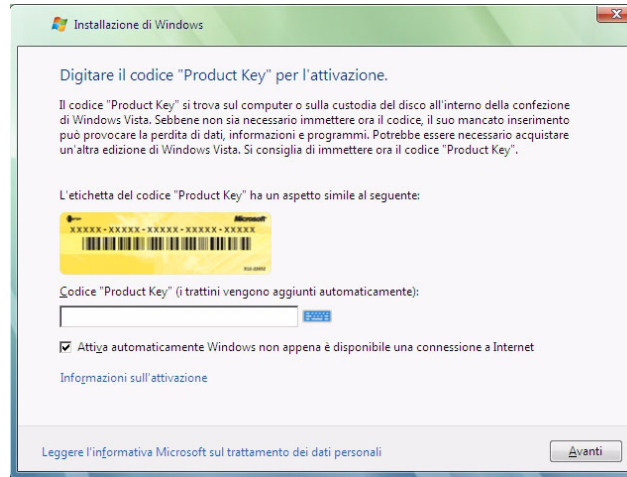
Installazione di Windows

Digitare il codice "Product Key" per l'attivazione.

Il codice "Product Key" si trova sul computer o sulla custodia del disco all'interno della confezione di Windows Vista. Sebbene non sia necessario immettere ora il codice, il suo mancato inserimento può provocare la perdita di dati, informazioni e programmi. Potrebbe essere necessario acquistare un'altra edizione di Windows Vista. Si consiglia di immettere ora il codice "Product Key".

L'etichetta del codice "Product Key" ha un aspetto simile al seguente:

Microsoft
XXXXX-XXXXX-XXXXX-XXXXX-XXXXX

Codice "Product Key" (i trattini vengono aggiunti automaticamente):

Attiva automaticamente Windows non appena è disponibile una connessione a Internet

Informazioni sull'attivazione

Leggere l'informativa Microsoft sul trattamento dei dati personali

Avanti